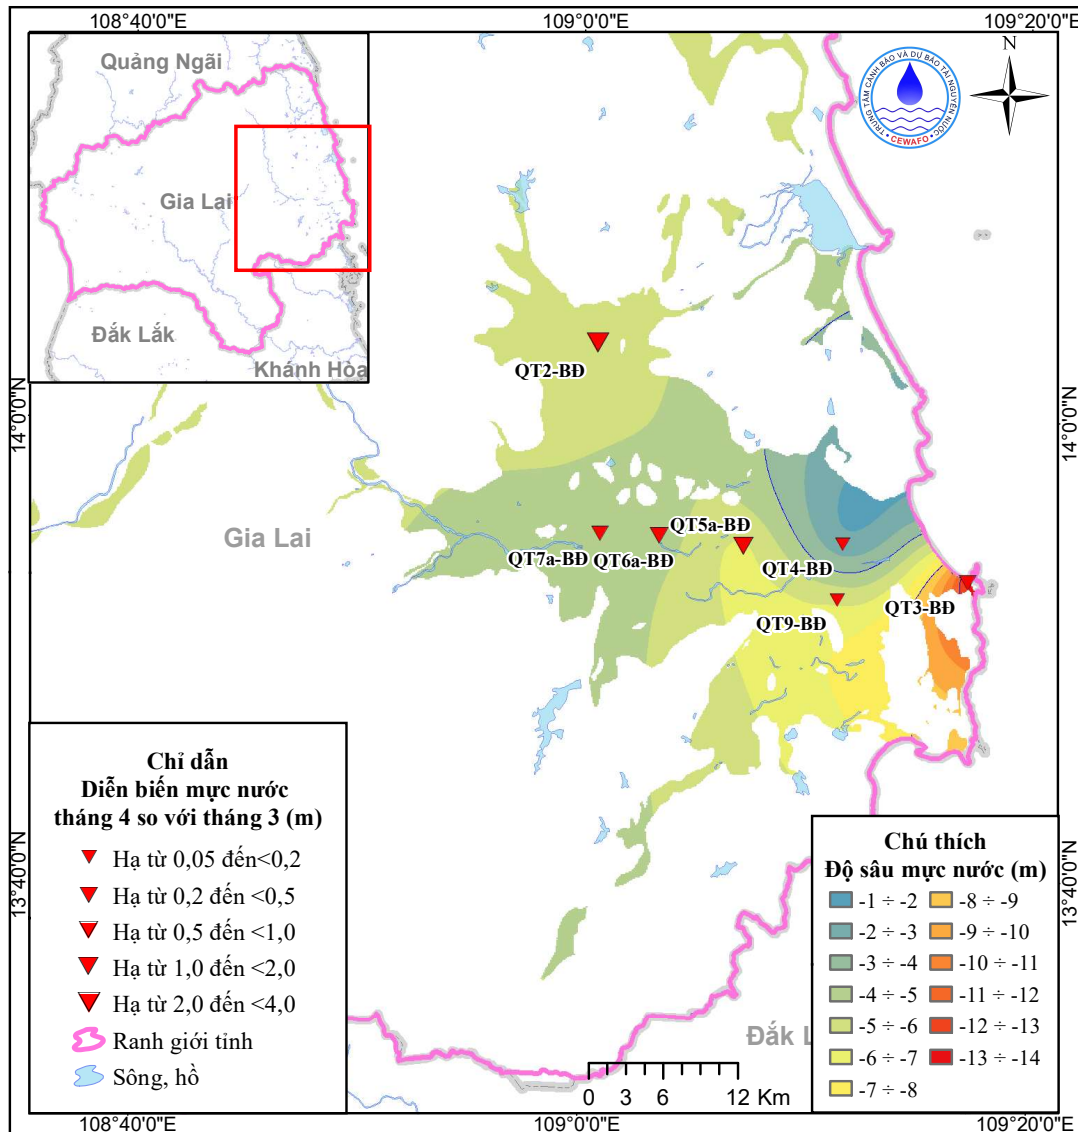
108°40'0"E
109°0'0"E
109°20'0"E
Quảng Ngãi
Gia Lai
Đắk Lắk
Khánh Hòa
TRUNG TÂM CẢNH BÁO VÀ DỰ BÁO TÀI NGUYÊN NƯỚC
CEWAFO
N
QT2-BĐ
14°0'0"N
14°0'0"N
Gia Lai
QT5a-BĐ
QT7a-BĐ
QT6a-BĐ
QT4-BĐ
QT3-BĐ
QT9-BĐ

Chỉ dẫn
Diễn biến mực nước tháng 4 so với tháng 3 (m)
Hạ từ 0,05 đến<0,2
Hạ từ 0,2 đến <0,5
Hạ từ 0,5 đến <1,0
Hạ từ 1,0 đến <2,0
Hạ từ 2,0 đến <4,0
Ranh giới tỉnh
Sông, hồ

Chú thích
Độ sâu mực nước (m)
| -1 ÷ -2 | -8 ÷ -9 |
| -2 ÷ -3 | -9 ÷ -10 |
| -3 ÷ -4 | -10 ÷ -11 |
| -4 ÷ -5 | -11 ÷ -12 |
| -5 ÷ -6 | -12 ÷ -13 |
| -6 ÷ -7 | -13 ÷ -14 |
| -7 ÷ -8 | |

13°40'0"N
13°40'0"N
Đắk L
0 3 6 12 Km
108°40'0"E
109°0'0"E
109°20'0"E